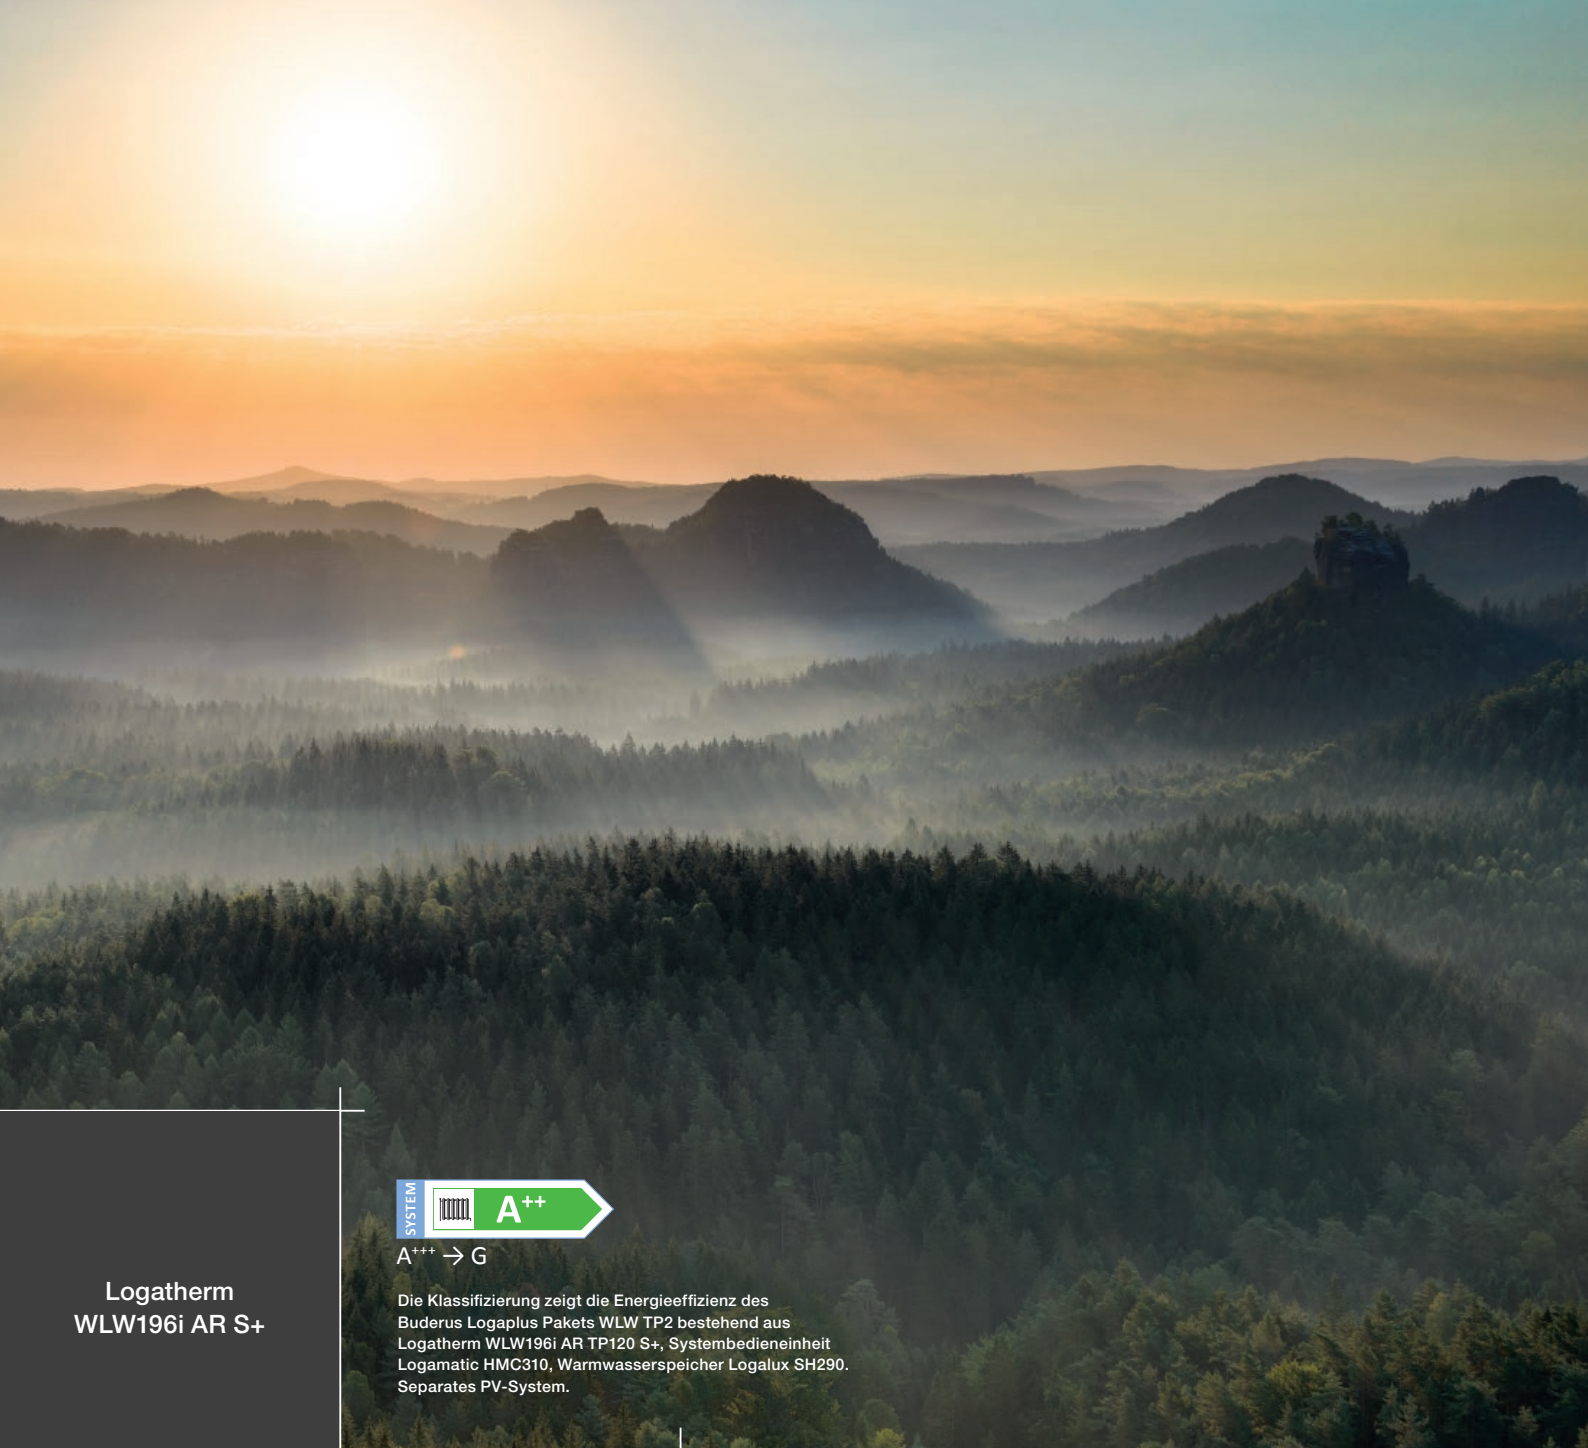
Logatherm
WLW196i AR S+

SYSTEM

$A^{++}$

$A^{+++} \rightarrow G$

Die Klassifizierung zeigt die Energieeffizienz des Buderus Logaplus Pakets WLW TP2 bestehend aus Logatherm WLW196i AR TP120 S+, Systembedieneinheit Logamatic HMC310, Warmwasserspeicher Logalux SH290. Separates PV-System.